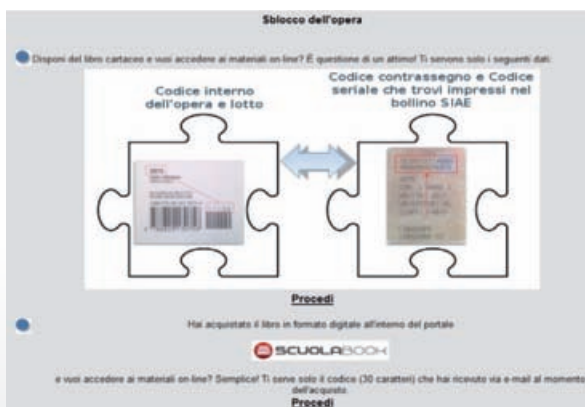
Sblocco dell'opera

Disponi del libro cartaceo e vuoi accedere ai materiali on-line? È questione di un attimo! Ti servono solo i seguenti dati:

Codice interno dell'opera e lotto

Codice contrassegno e Codice seriale che trovi impressi nel bollino SIAE

Procedi

Hai acquistato il libro in formato digitale all'interno del portale

SCUOLABOOK

e vuoi accedere ai materiali on-line? Semplice! Ti serve solo il codice (30 caratteri) che hai ricevuto via e-mail al momento dell'acquisto.

Procedi